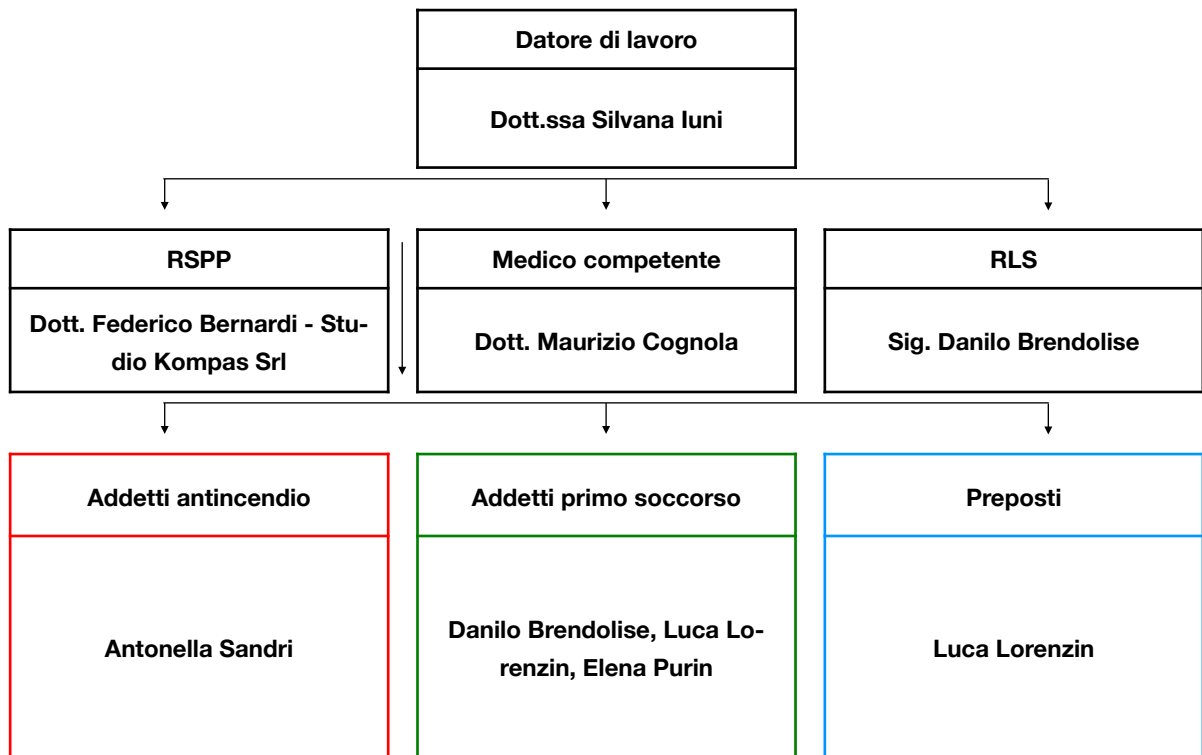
Datore di lavoro

Dott.ssa Silvana Iuni

RSPP

Dott. Federico Bernardi - Studio Kompas Srl

Medico competente

Dott. Maurizio Cognola

RLS

Sig. Danilo Brendolise

Addetti antincendio

Antonella Sandri

Addetti primo soccorso

Danilo Brendolise, Luca Lorenzin, Elena Purin

Preposti

Luca Lorenzin